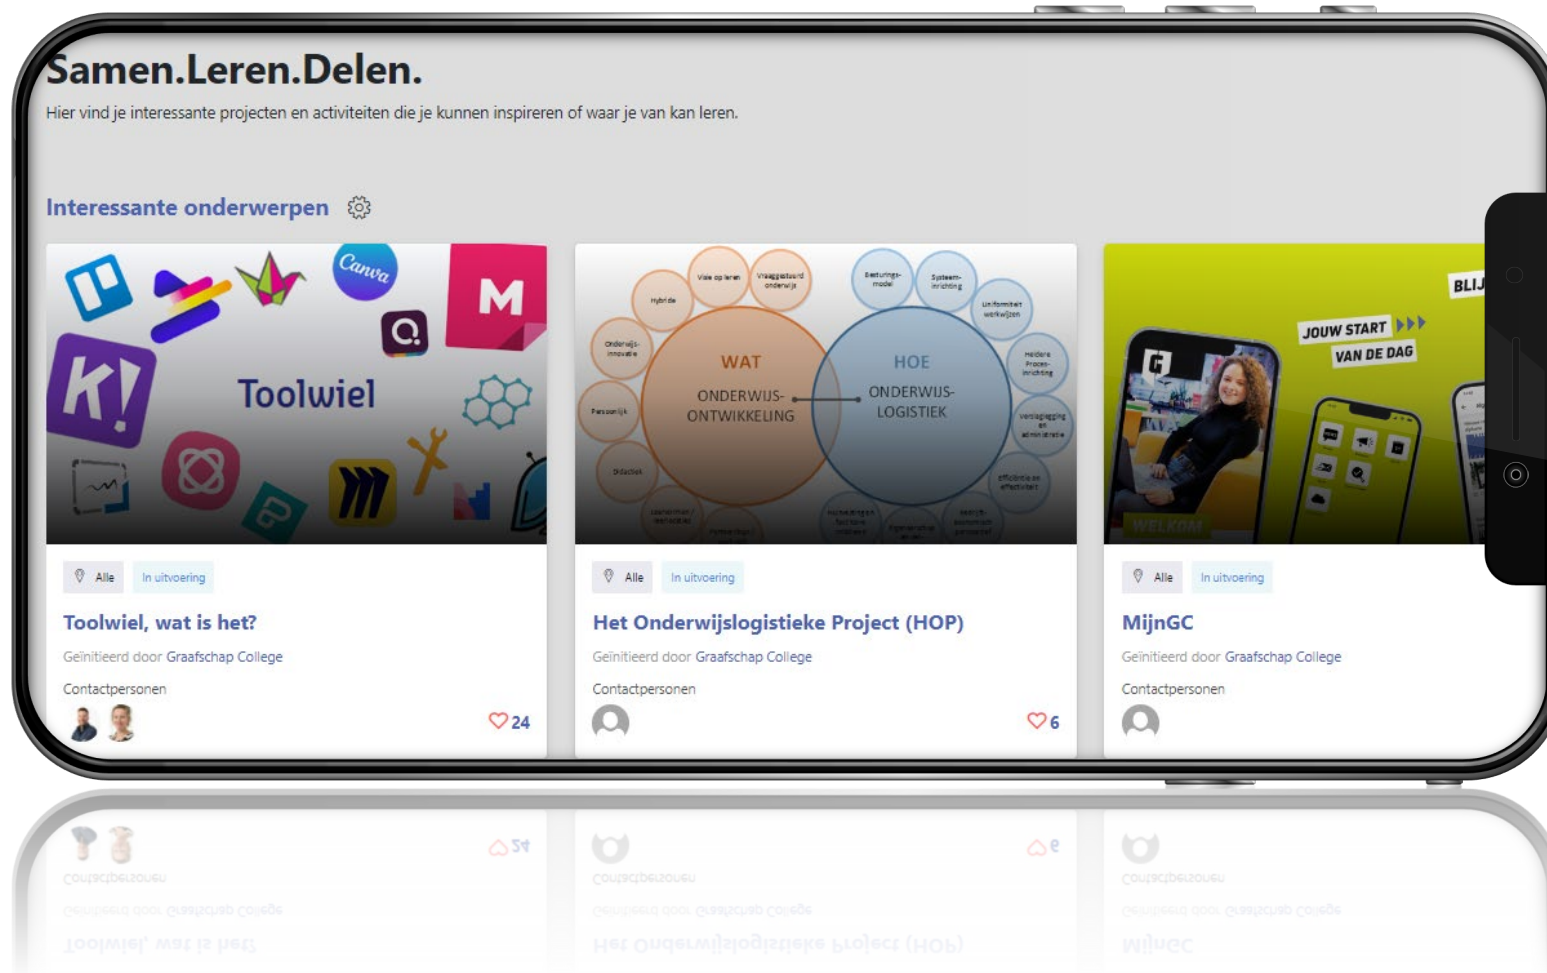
Samen.Leren.Delen.

Hier vind je interessante projecten en activiteiten die je kunnen inspireren of waar je van kan leren.

Interessante onderwerpen

Canva
M
Toolwiel

Vraaggestuurd onderwijs
Visie op leren
Hybride
Onderwijs-innovatie
Persoonlijk
Didactiek
WAT
ONDERWIJS-ONTWIKKELING
HOE
ONDERWIJS-LOGISTIEK
Besturings-model
Systeem-inrichting
Uniformiteit werkwijzen
Heldere Proces-inrichting
Verlaagging en administratie
Efficiëntie en effectiviteit

BLIJ
JOUW START
VAN DE DAG
WELKOM

Alle
In uitvoering
Toolwiel, wat is het?
Geïnitieerd door Graafschap College
Contactpersonen
24

Alle
In uitvoering
Het Onderwijslogistieke Project (HOP)
Geïnitieerd door Graafschap College
Contactpersonen
6

Alle
In uitvoering
MijnGC
Geïnitieerd door Graafschap College
Contactpersonen